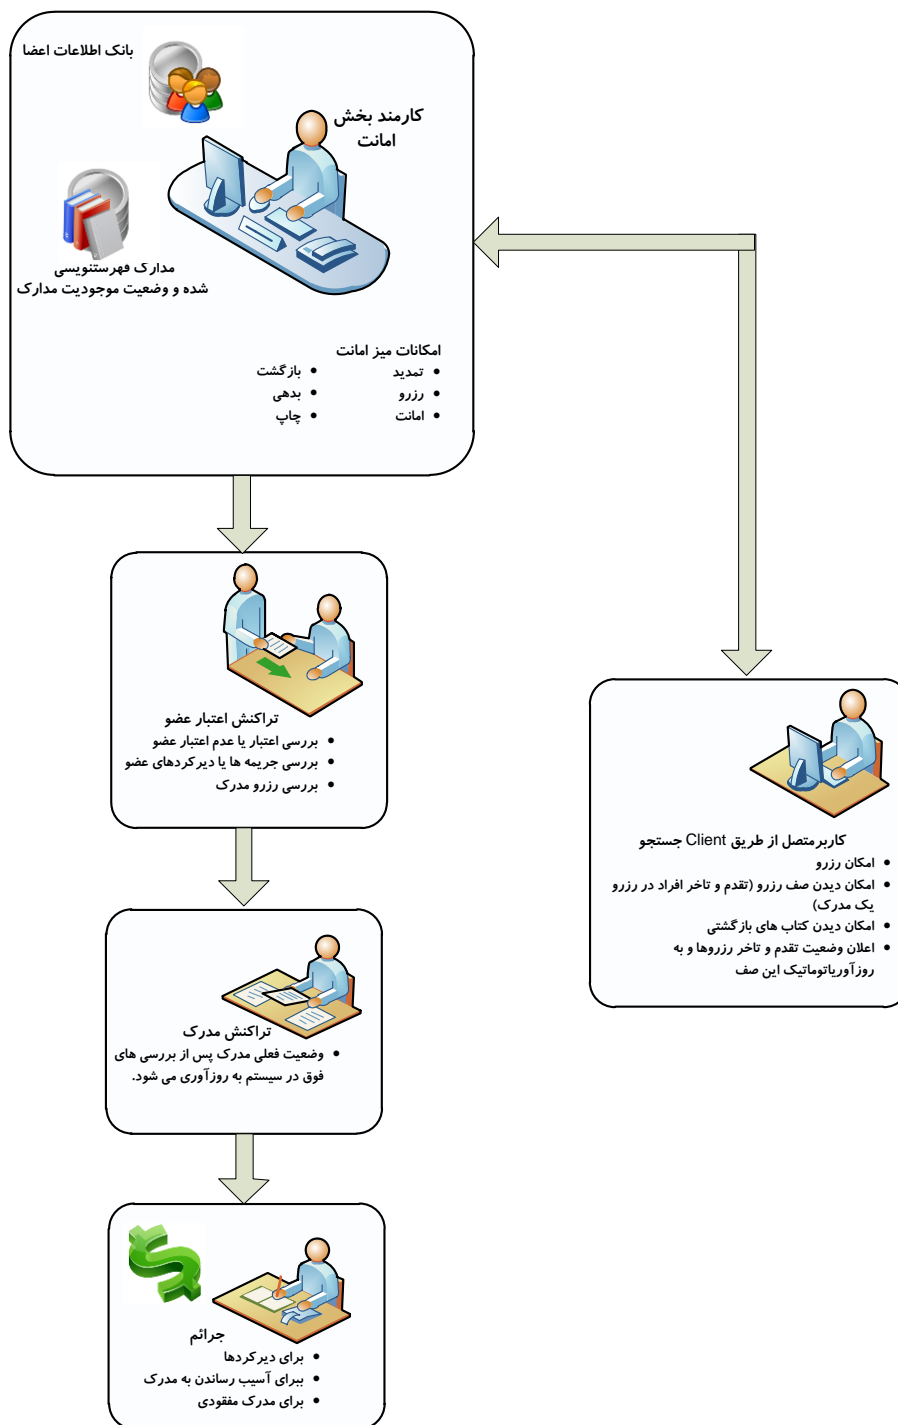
بانک اطلاعات اعضا

کارمند بخش امانت

مدارک فهرستنویسی شده و وضعیت موجودیت مدارک

امکانات میز امانت
• تمدید
• رزرو
• امانت
• بازگشت
• بدهی
• چاپ

تراکنش اعتبار عضو
• بررسی اعتبار یا عدم اعتبار عضو
• بررسی جریمه ها یا دیرکردهای عضو
• بررسی رزرو مدرک

کاربرمتصل از طریق Client جستجو
• امکان رزرو
• امکان دیدن صف رزرو (تقدم و تاخر افراد در رزرو یک مدرک)
• امکان دیدن کتاب های بازگشتی
• اعلان وضعیت تقدم و تاخر رزروها و به روزآوریاتوماتیک این صف

تراکنش مدرک
• وضعیت فعلی مدرک پس از بررسی های فوق در سیستم به روزآوری می شود.

جرائم
• برای دیرکردها
• برای آسیب رساندن به مدرک
• برای مدرک مفقودی